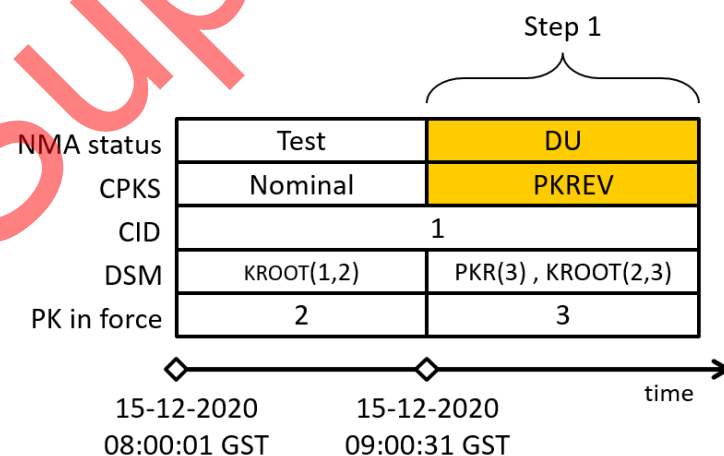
Step 1

| | | |
|---|---|---|
| NMA status | Test | DU |
| CPKS | Nominal | PKREV |
| CID | 1 | |
| DSM | KROOT(1,2) | PKR(3) , KROOT(2,3) |
| PK in force | 2 | 3 |

time

15-12-2020
08:00:01 GST

15-12-2020
09:00:31 GST